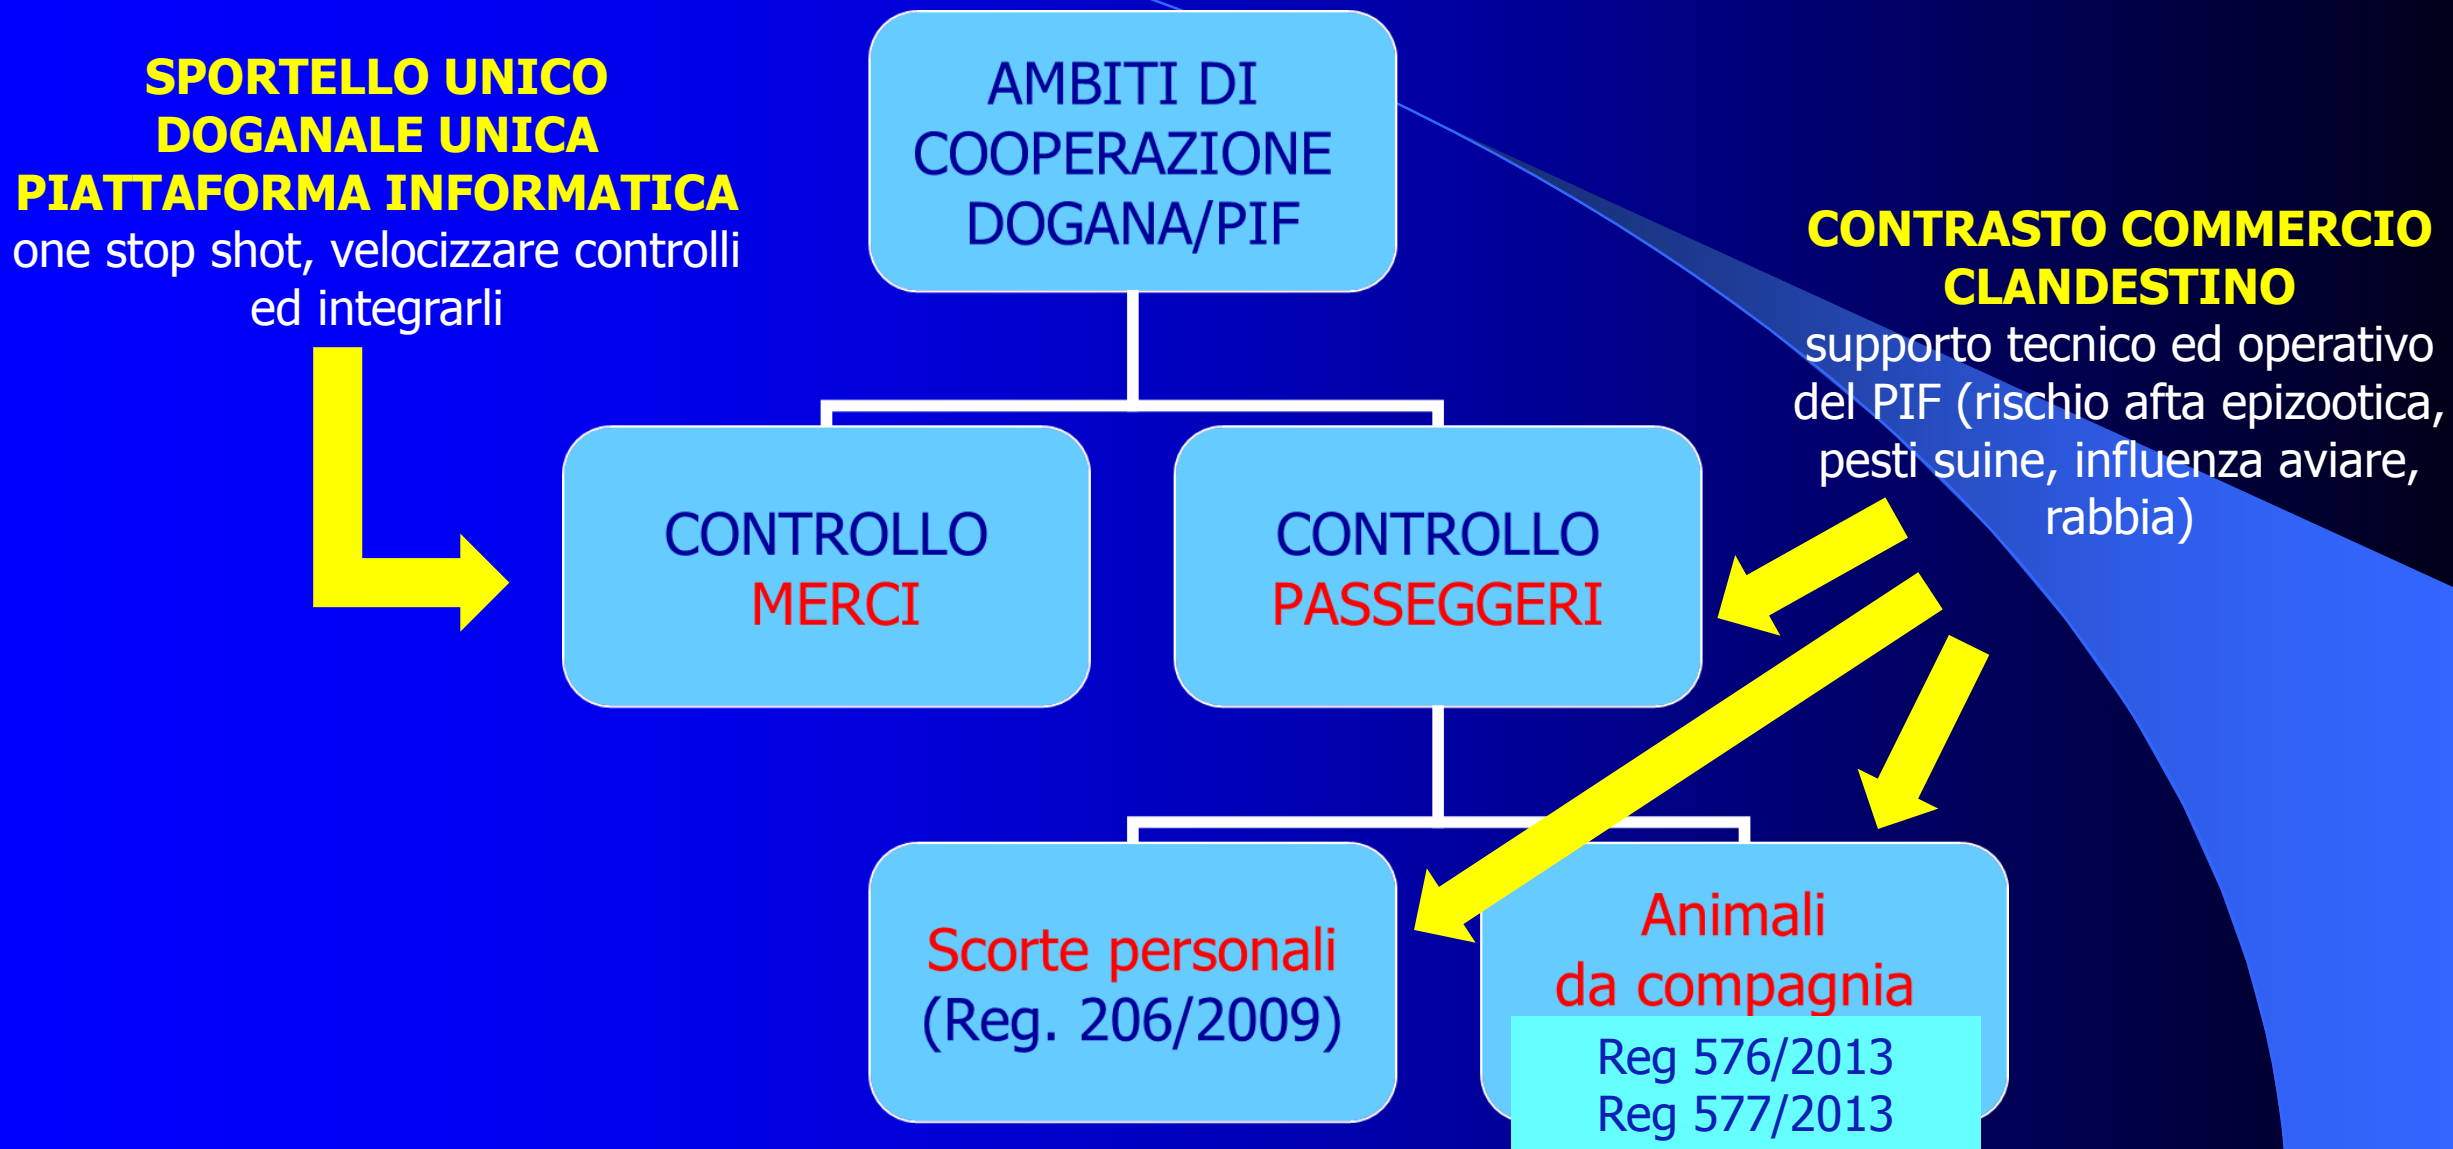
SPORTELLO UNICO
DOGANALE UNICA
PIATTAFORMA INFORMATICA
one stop shot, velocizzare controlli ed integrarli

AMBITI DI COOPERAZIONE DOGANA/PIF

CONTRASTO COMMERCIO CLANDESTINO
supporto tecnico ed operativo del PIF (rischio afta epizootica, pesti suine, influenza aviare, rabbia)

CONTROLLO
MERCI

CONTROLLO
PASSEGGERI

Scorte personali
(Reg. 206/2009)

Animali
da compagnia
Reg 576/2013
Reg 577/2013